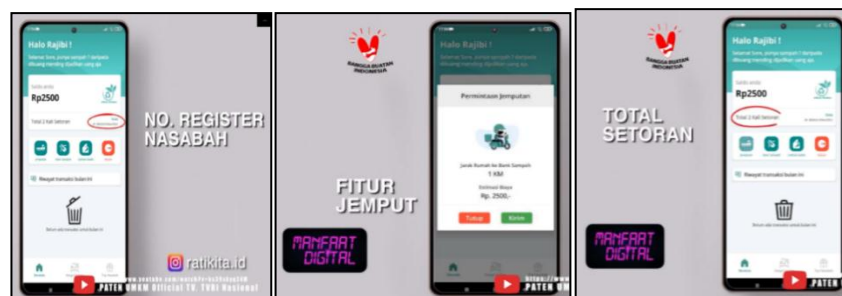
Halo Rajibi !

Rp2500

Total 2 kali Setoran

Riwayat transaksi bulan ini

NO. REGISTER NASABAH

ratikita.id

PATEN UMKM Official TV. TVRI Nasional

BANGGA BUATAN INDONESIA

FITUR JEMPUT

MANFAAT DIGITAL

Halo Rajibi !

Permintaan Jemputan

Jarak Rumah ke Bank Sampah

1 KM

Estimasi Biaya

Rp. 2500,-

Tutup

Kirim

PATEN UMK

BANGGA BUATAN INDONESIA

TOTAL SETORAN

MANFAAT DIGITAL

Halo Rajibi !

Rp2500

Total 2 kali Setoran

Riwayat transaksi bulan ini

PATEN